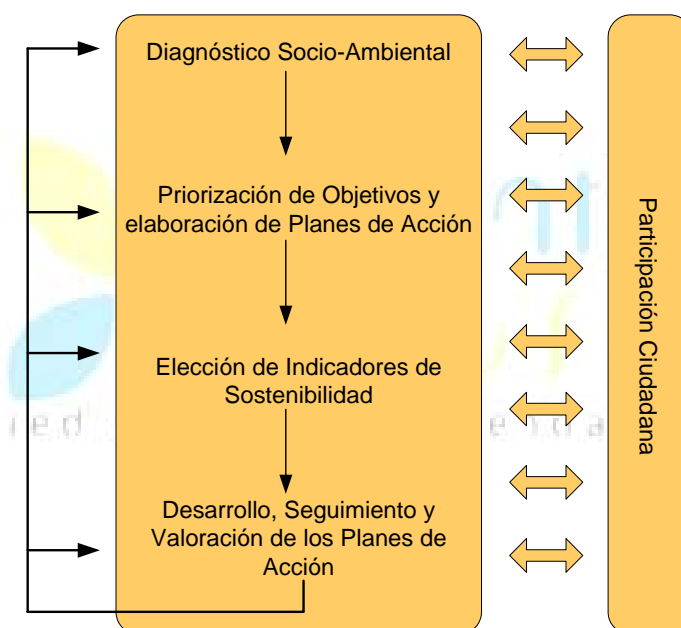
Diagnóstico Socio-Ambiental

Priorización de Objetivos y elaboración de Planes de Acción

Elección de Indicadores de Sostenibilidad

Desarrollo, Seguimiento y Valoración de los Planes de Acción

Participación Ciudadana